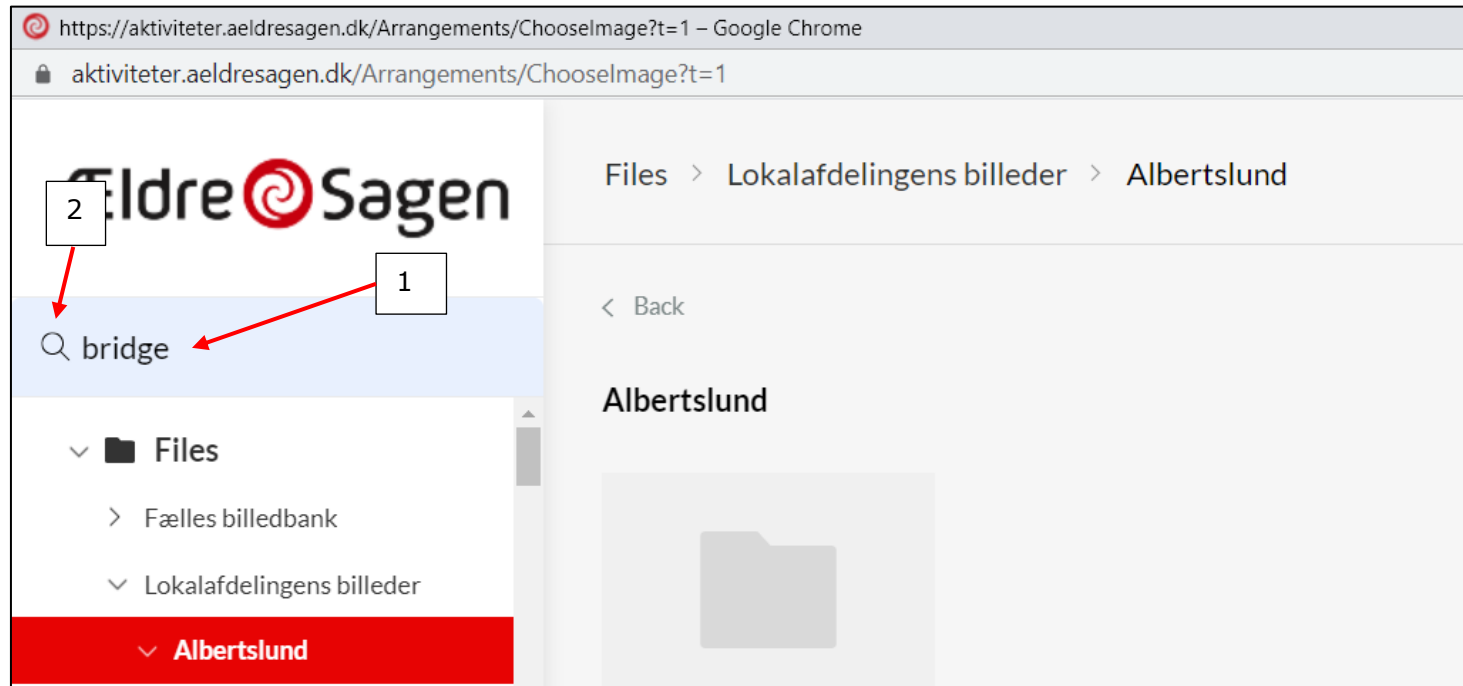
https://aktiviteter.aeldresagen.dk/Arrangements/ChooseImage?t=1 – Google Chrome

aktiviteter.aeldresagen.dk/Arrangements/ChooseImage?t=1

Ældre Sagen

2

1

bridge

Files

Fælles billedbank

Lokalafdelingens billeder

Albertslund

Files > Lokalafdelingens billeder > Albertslund

Back

Albertslund